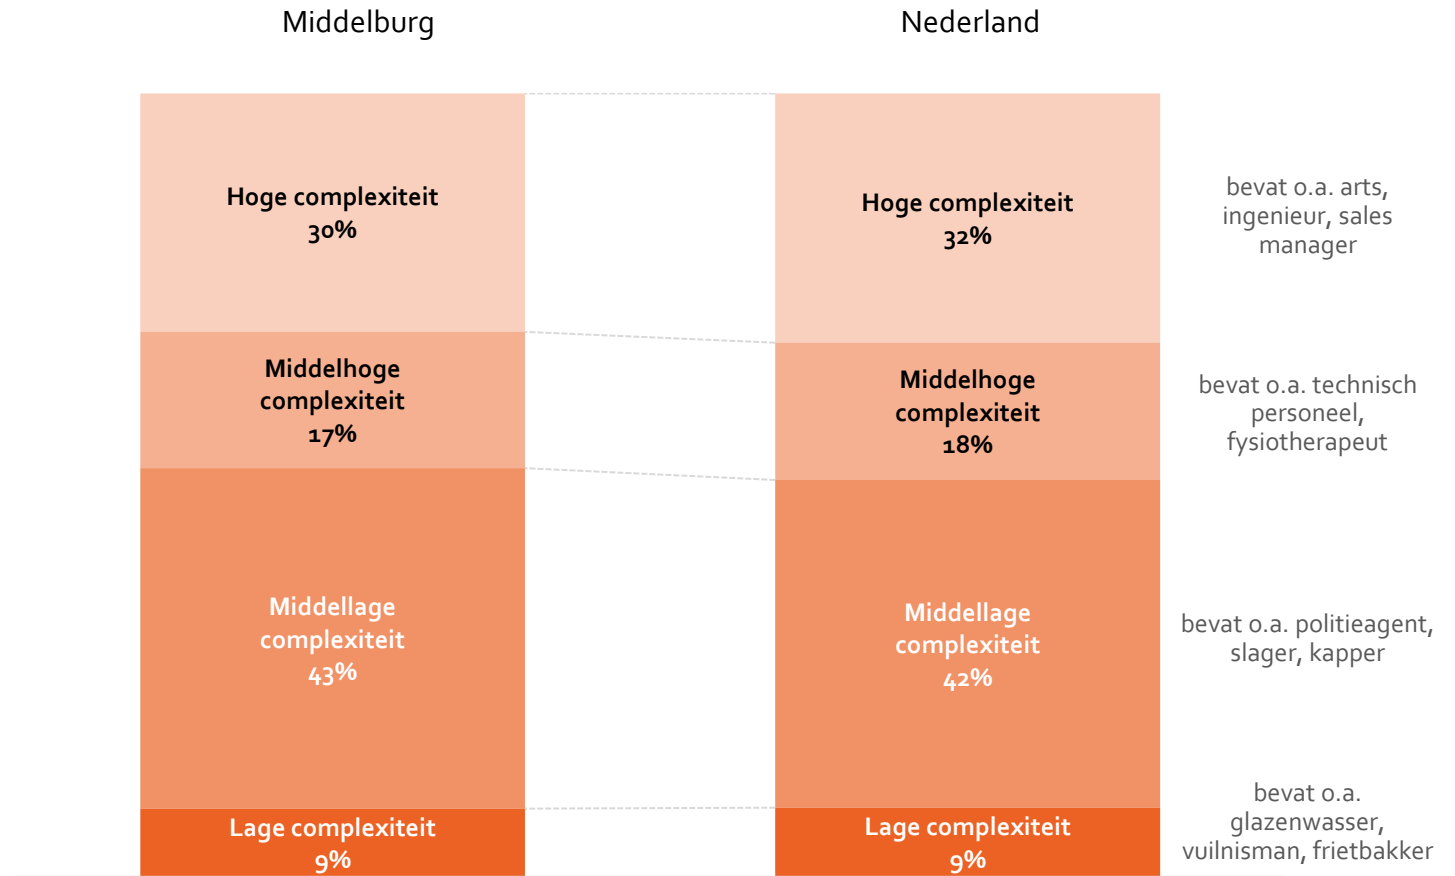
Middelburg

Nederland

Hoge complexiteit
30%

Middelhoge complexiteit
17%

Middellage complexiteit
43%

Lage complexiteit
9%

Hoge complexiteit
32%

Middelhoge complexiteit
18%

Middellage complexiteit
42%

Lage complexiteit
9%

bevat o.a. arts, ingenieur, sales manager

bevat o.a. technisch personeel, fysiotherapeut

bevat o.a. politieagent, slager, kapper

bevat o.a. glazenwasser, vuilnisman, frietbakker